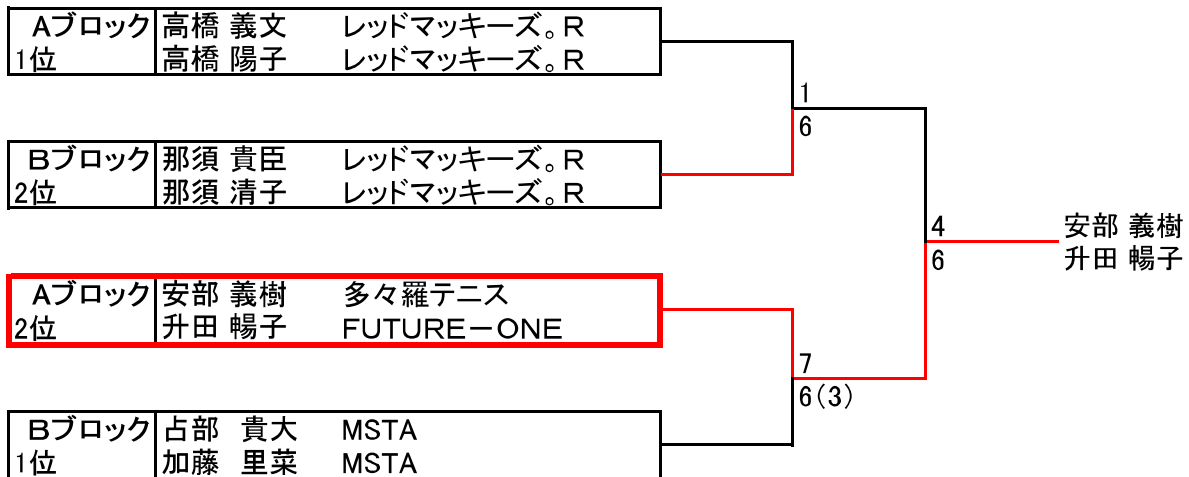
| Aブロック 1位 | 高橋 義文 高橋 陽子 | レッドマッキーズ。R レッドマッキーズ。R |
|---|---|---|

1
6

| Bブロック 2位 | 那須 貴臣 那須 清子 | レッドマッキーズ。R レッドマッキーズ。R |
|---|---|---|

4
6

安部 義樹
升田 暢子

| Aブロック 2位 | 安部 義樹 升田 暢子 | 多々羅テニス FUTURE－ONE |
|---|---|---|

7
6(3)

| Bブロック 1位 | 占部 貴大 加藤 里菜 | MSTA MSTA |
|---|---|---|